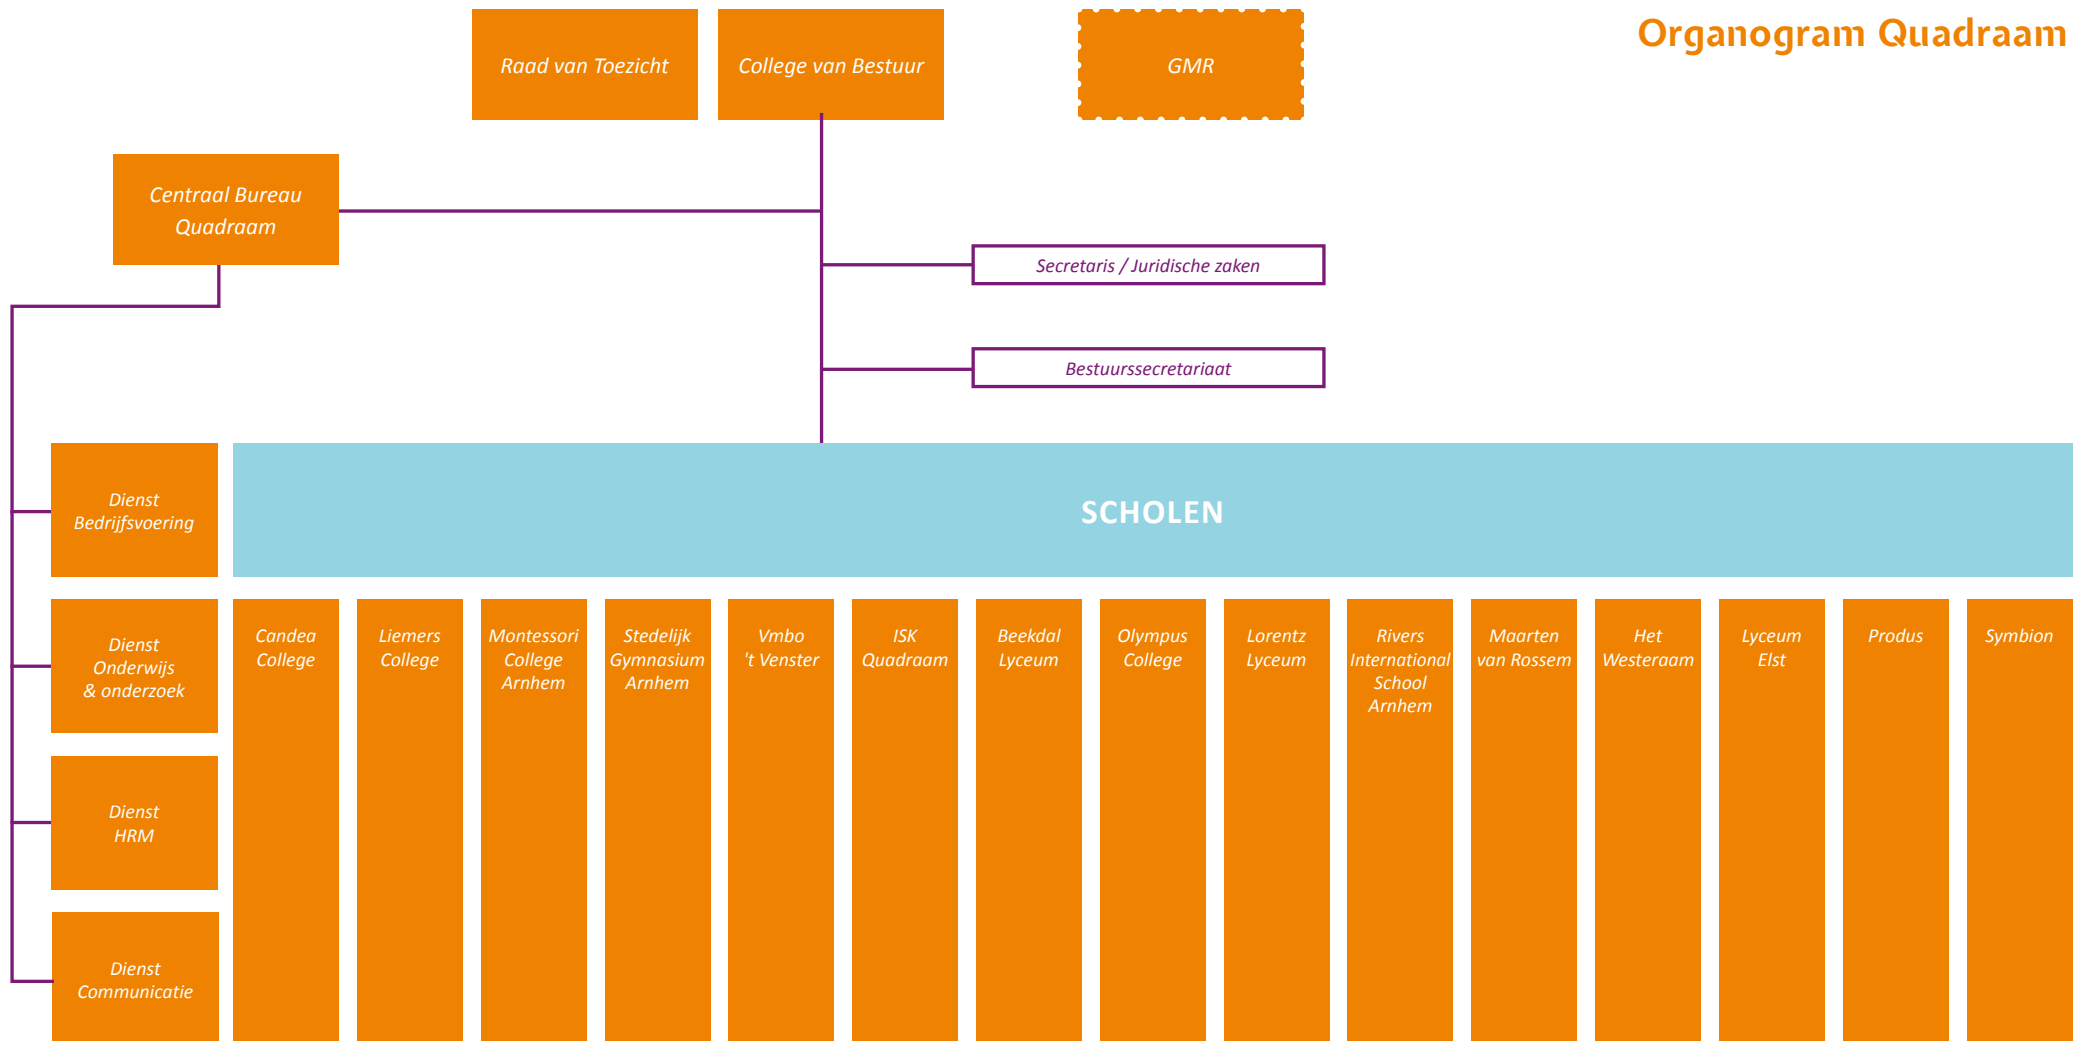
Raad van Toezicht

College van Bestuur

GMR

Organogram Quadraam

Centraal Bureau Quadraam

Secretaris / Juridische zaken

Bestuurssecretariaat

Dienst Bedrijfsvoering

SCHOLEN

Dienst Onderwijs & onderzoek

Dienst HRM

Dienst Communicatie

Candea College

Liemers College

Montessori College Arnhem

Stedelijk Gymnasium Arnhem

Vmbo 't Venster

ISK Quadraam

Beekdal Lyceum

Olympus College

Lorentz Lyceum

Rivers International School Arnhem

Maarten van Rossem

Het Westeraam

Lyceum Elst

Produs

Symbion